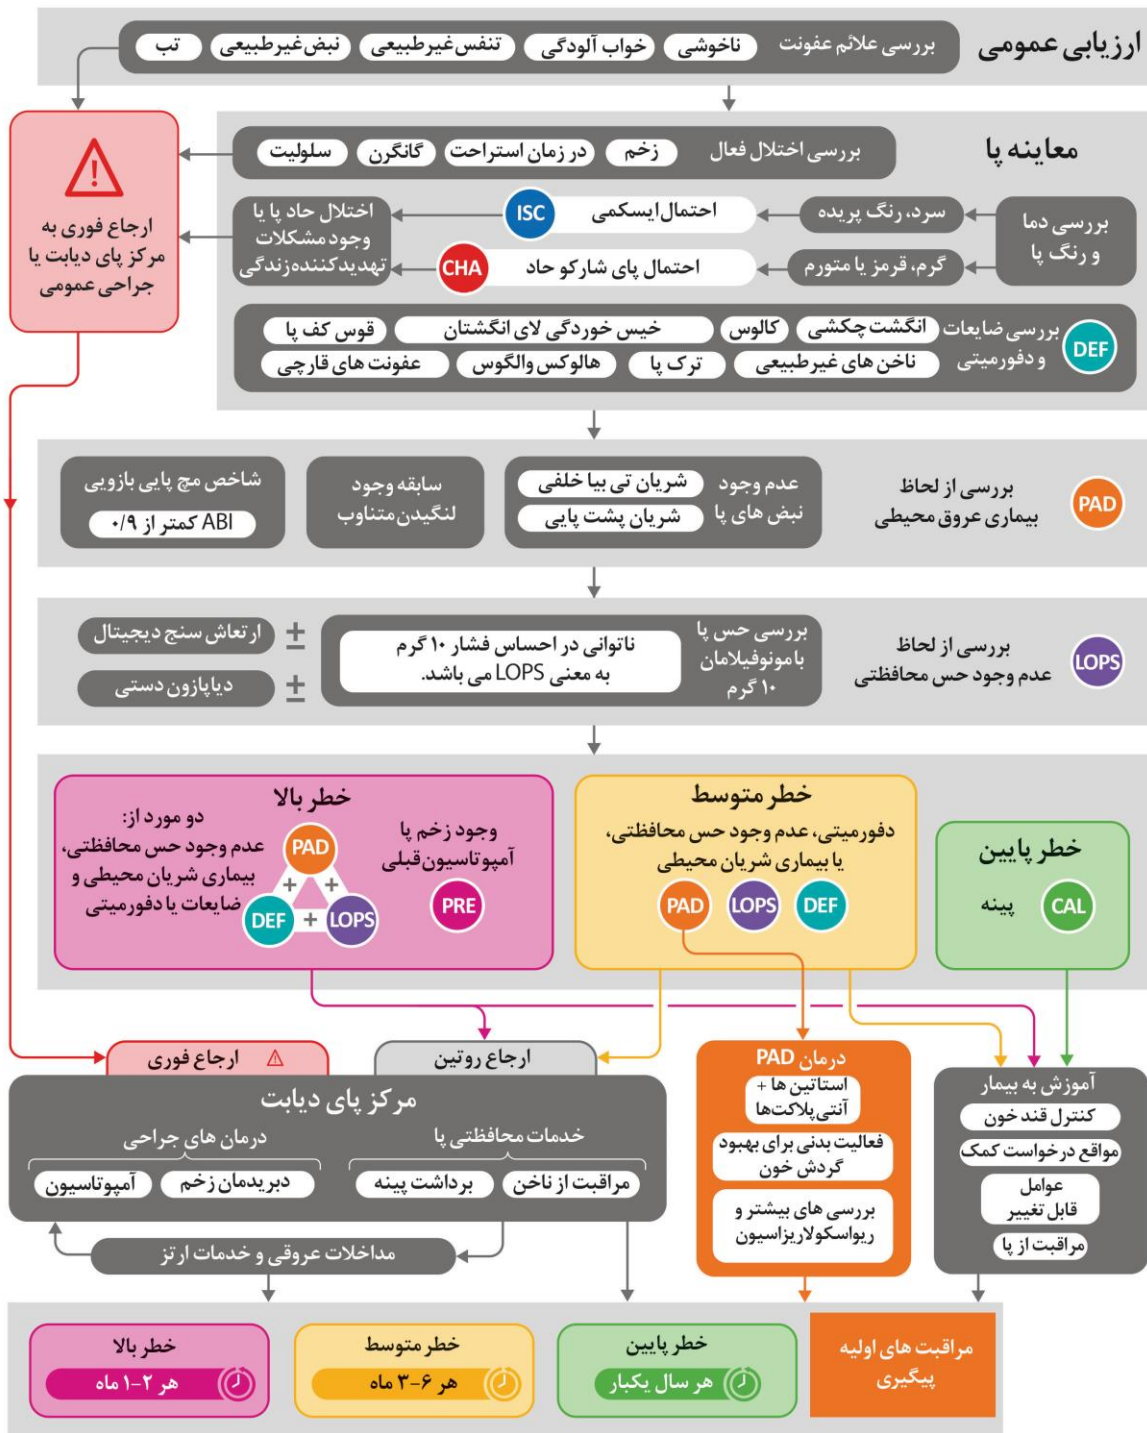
ارزیابی عمومی
بررسی علائم عفونت
ناخوشی
خواب آلودگی
تنفس غیرطبیعی
نبض غیرطبیعی
تب

ارجاع فوری به مرکز پای دیابت یا جراحی عمومی

معاینه پا
بررسی اختلال فعال
زخم
در زمان استراحت
گانگرن
سلولیت

بررسی دما و رنگ پا
سرد، رنگ پریده
ISC
احتمال ایسکمی
گرم، قرمز یا متورم
CHA
احتمال پای شارکو حاد
اختلال حاد پا یا وجود مشکلات تهدیدکننده زندگی

DEF
بررسی ضایعات و دفورمیتی
انگشت چکشی
کالوس
خیس خوردگی لای انگشتان
قوس کف پا
ناخن های غیرطبیعی
ترک پا
هالوکس والگوس
عفونت های قارچی

PAD
بررسی از لحاظ بیماری عروق محیطی
عدم وجود نبض های پا
شریان تی بیا خلفی
شریان پشت پایی
سابقه وجود لنگیدن متناوب
شاخص مچ پایی بازویی
ABI کمتر از ۰/۹

LOPS
بررسی از لحاظ عدم وجود حس محافظتی
بررسی حس پا با مونوفیلامان ۱۰ گرم
ناتوانی در احساس فشار ۱۰ گرم به معنی LOPS می باشد.
$\pm$ ارتعاش سنج دیجیتال
$\pm$ دیاپازون دستی

خطر بالا
وجود زخم پا
آمپوتاسیون قبلی
PRE
دو مورد از:
عدم وجود حس محافظتی، بیماری شریان محیطی و ضایعات یا دفورمیتی
PAD + + DEF + LOPS

خطر متوسط
دفورمیتی، عدم وجود حس محافظتی، یا بیماری شریان محیطی
PAD LOPS DEF

خطر پایین
پینه
CAL

ارجاع فوری
ارجاع روتین
مرکز پای دیابت
درمان های جراحی
آمپوتاسیون
دبریدمان زخم
خدمات محافظتی پا
برداشت پینه
مراقبت از ناخن
مداخلات عروقی و خدمات ارتز

درمان PAD
استاتین ها + آنتی پلاکت ها
فعالیت بدنی برای بهبود گردش خون
بررسی های بیشتر و ریواسکولاریزاسیون

آموزش به بیمار
کنترل قند خون
مواقع درخواست کمک
عوامل قابل تغییر
مراقبت از پا

خطر بالا
هر ۲-۱ ماه
خطر متوسط
هر ۶-۳ ماه
خطر پایین
هر سال یکبار
مراقبت های اولیه پیگیری